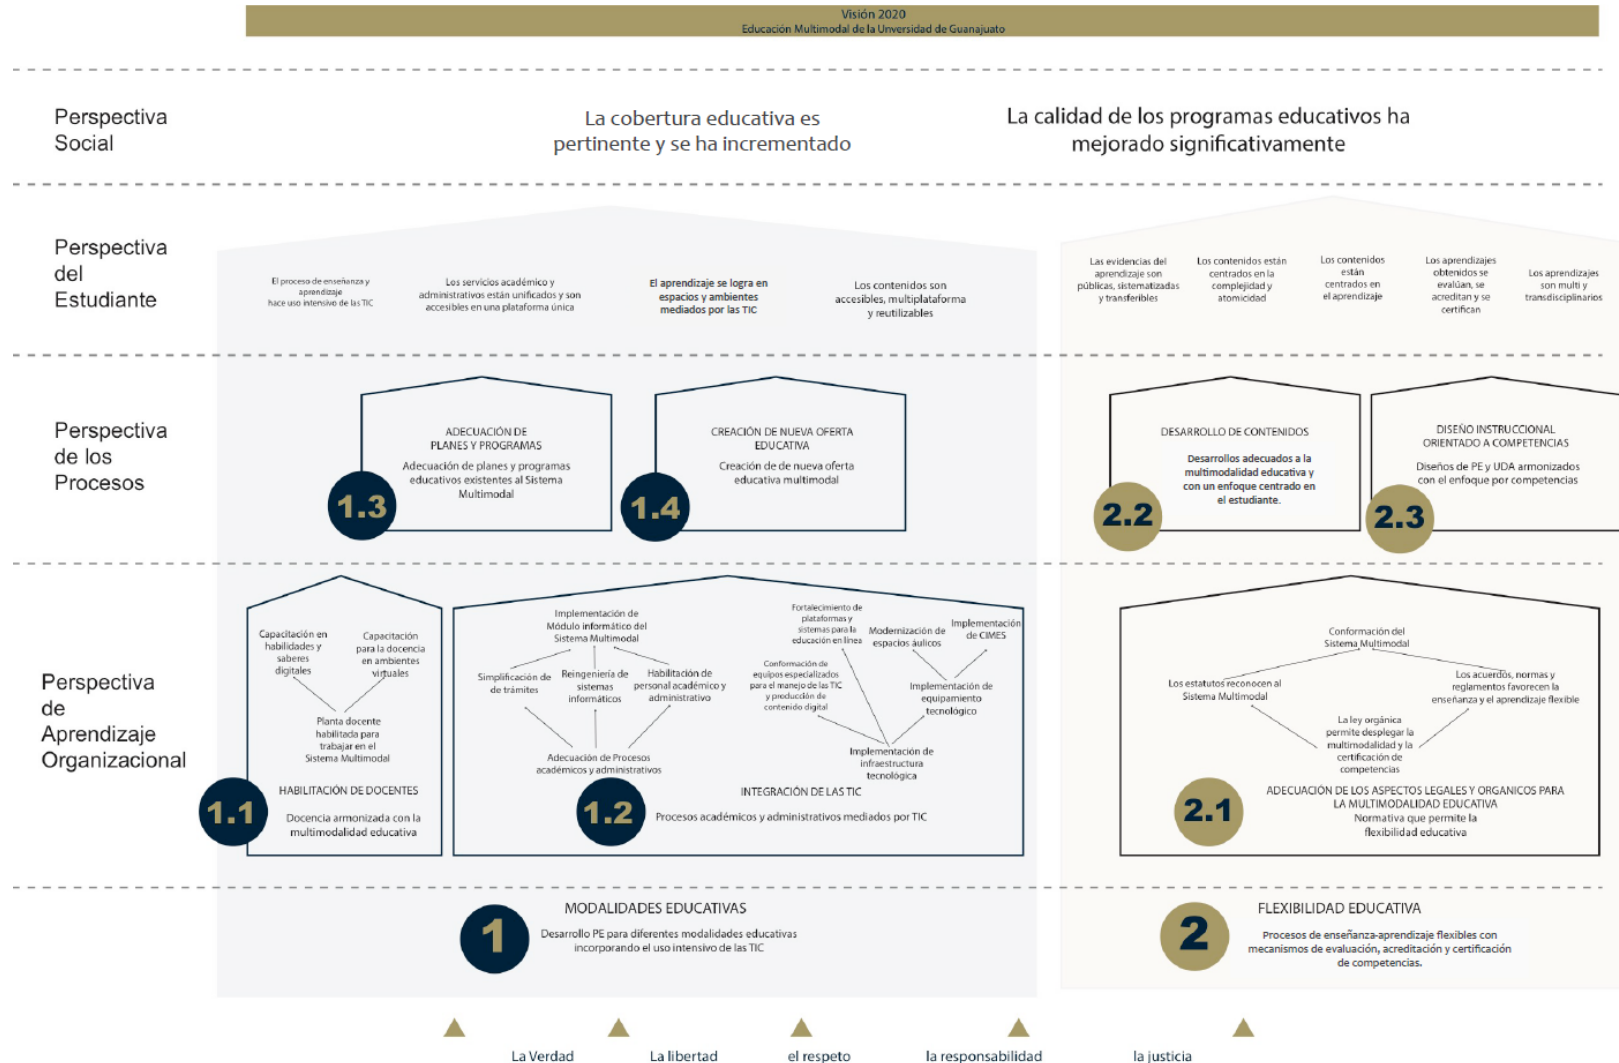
Visión 2020
Educación Multimodal de la Unversidad de Guanajuato

Perspectiva Social

La cobertura educativa es pertinente y se ha incrementado

La calidad de los programas educativos ha mejorado significativamente

Perspectiva del Estudiante

El proceso de enseñanza y aprendizaje hace uso intensivo de las TIC

Los servicios académico y administrativos están unificados y son accesibles en una plataforma única

El aprendizaje se logra en espacios y ambientes mediados por las TIC

Los contenidos son accesibles, multiplataforma y reutilizables

Las evidencias del aprendizaje son públicas, sistematizadas y transferibles

Los contenidos están centrados en la complejidad y atomicidad

Los contenidos están centrados en el aprendizaje

Los aprendizajes obtenidos se evalúan, se acreditan y se certifican

Los aprendizajes son multi y transdisciplinarios

Perspectiva de los Procesos

ADECUACIÓN DE PLANES Y PROGRAMAS
Adecuación de planes y programas educativos existentes al Sistema Multimodal
1.3

CREACIÓN DE NUEVA OFERTA EDUCATIVA
Creación de de nueva oferta educativa multimodal
1.4

DESARROLLO DE CONTENIDOS
Desarrollos adecuados a la multimodalidad educativa y con un enfoque centrado en el estudiante.
2.2

DISEÑO INSTRUCCIONAL ORIENTADO A COMPETENCIAS
Diseños de PE y UDA armonizados con el enfoque por competencias
2.3

Perspectiva de Aprendizaje Organizacional

Capacitación en habilidades y saberes digitales

Capacitación para la docencia en ambientes virtuales

Planta docente habilitada para trabajar en el Sistema Multimodal

HABILITACIÓN DE DOCENTES
Docencia armonizada con la multimodalidad educativa
1.1

Implementación de Módulo informático del Sistema Multimodal

Simplificación de de trámites

Reingeniería de sistemas informáticos

Habilitación de personal académico y administrativo

Adecuación de Procesos académicos y administrativos

Fortalecimiento de plataformas y sistemas para la educación en línea

Modernización de espacios áulicos

Implementación de CIMES

Conformación de equipos especializados para el manejo de las TIC y producción de contenido digital

Implementación de equipamiento tecnológico

Implementación de infraestructura tecnológica

INTEGRACIÓN DE LAS TIC
Procesos académicos y administrativos mediados por TIC
1.2

Conformación del Sistema Multimodal

Los estatutos reconocen al Sistema Multimodal

Los acuerdos, normas y reglamentos favorecen la enseñanza y el aprendizaje flexible

La ley orgánica permite desplegar la multimodalidad y la certificación de competencias

ADECUACIÓN DE LOS ASPECTOS LEGALES Y ORGANICOS PARA LA MULTIMODALIDAD EDUCATIVA
Normativa que permite la flexibilidad educativa
2.1

1
MODALIDADES EDUCATIVAS
Desarrollo PE para diferentes modalidades educativas incorporando el uso intensivo de las TIC

2
FLEXIBILIDAD EDUCATIVA
Procesos de enseñanza-aprendizaje flexibles con mecanismos de evaluación, acreditación y certificación de competencias.

La Verdad
La libertad
el respeto
la responsabilidad
la justicia